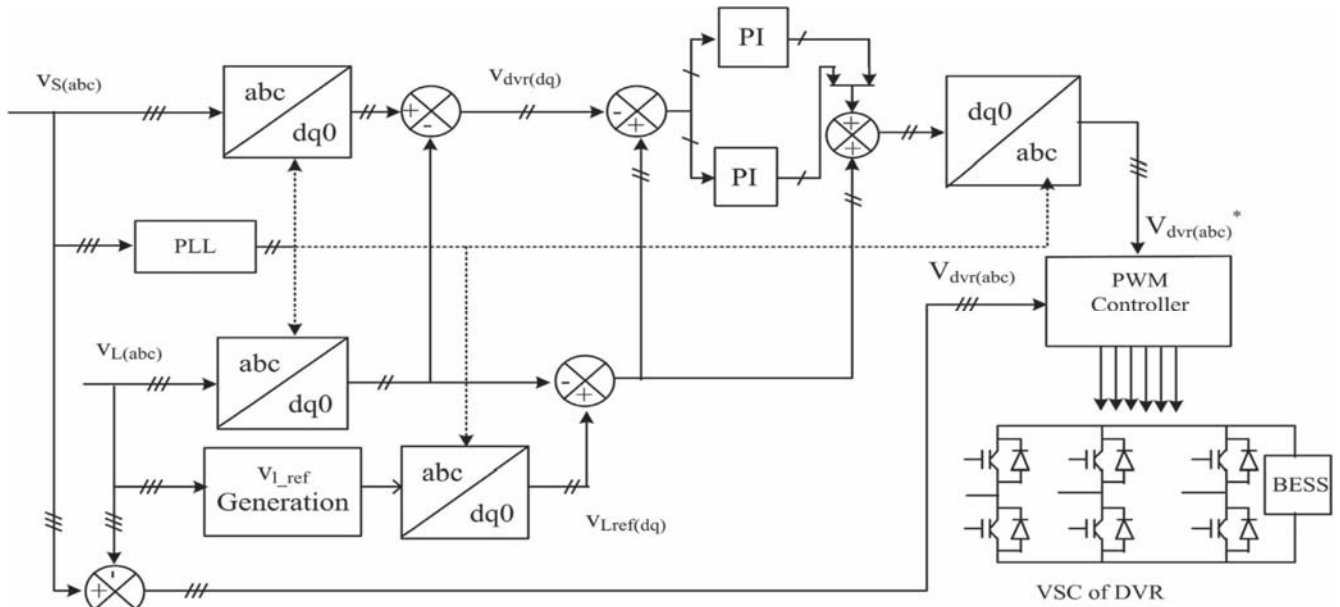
$v_{S(abc)}$

abc
dq0

+
-

$v_{dvr(dq)}$

-
+

PI

PI

+
+

dq0
abc

PLL

$V_{dvr(abc)}^*$

$V_{dvr(abc)}$

PWM Controller

$v_{L(abc)}$

abc
dq0

-
+

$v_{l\_ref}$ Generation

abc
dq0

$v_{Lref(dq)}$

BESS

+
-

VSC of DVR